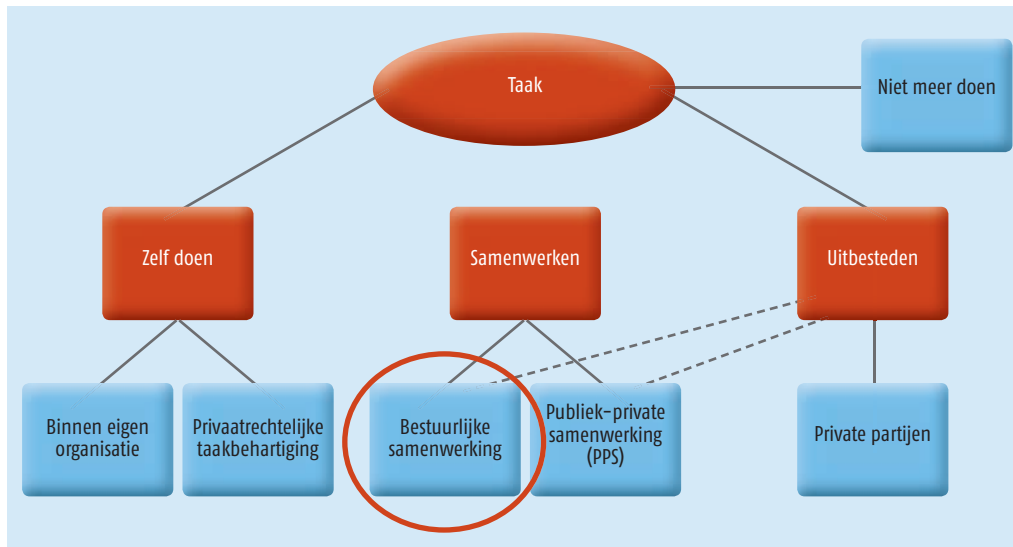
Taak

Niet meer doen

Zelf doen

Samenwerken

Uitbesteden

Binnen eigen organisatie

Privaatrechtelijke taakbehartiging

Bestuurlijke samenwerking

Publiek-private samenwerking (PPS)

Private partijen